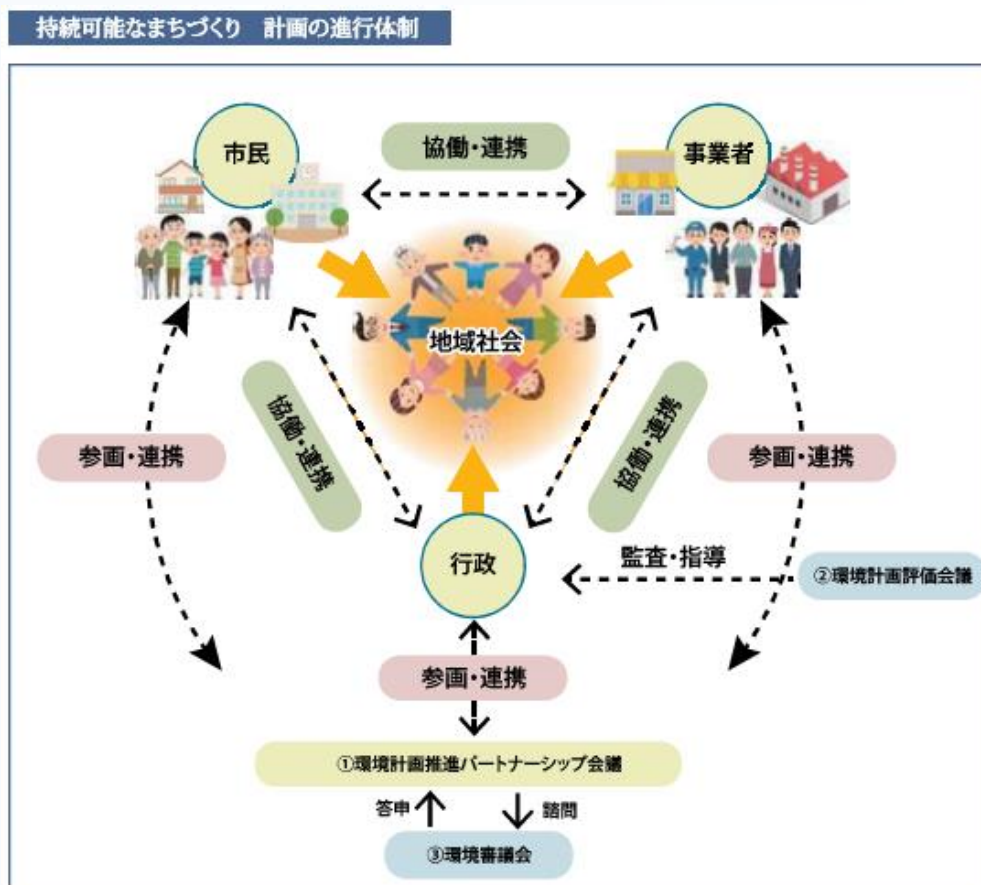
持続可能なまちづくり　計画の進行体制

市民

協働・連携

事業者

地域社会

協働・連携

協働・連携

参画・連携

参画・連携

行政

監査・指導

②環境計画評価会議

参画・連携

①環境計画推進パートナーシップ会議

答申

諮問

③環境審議会